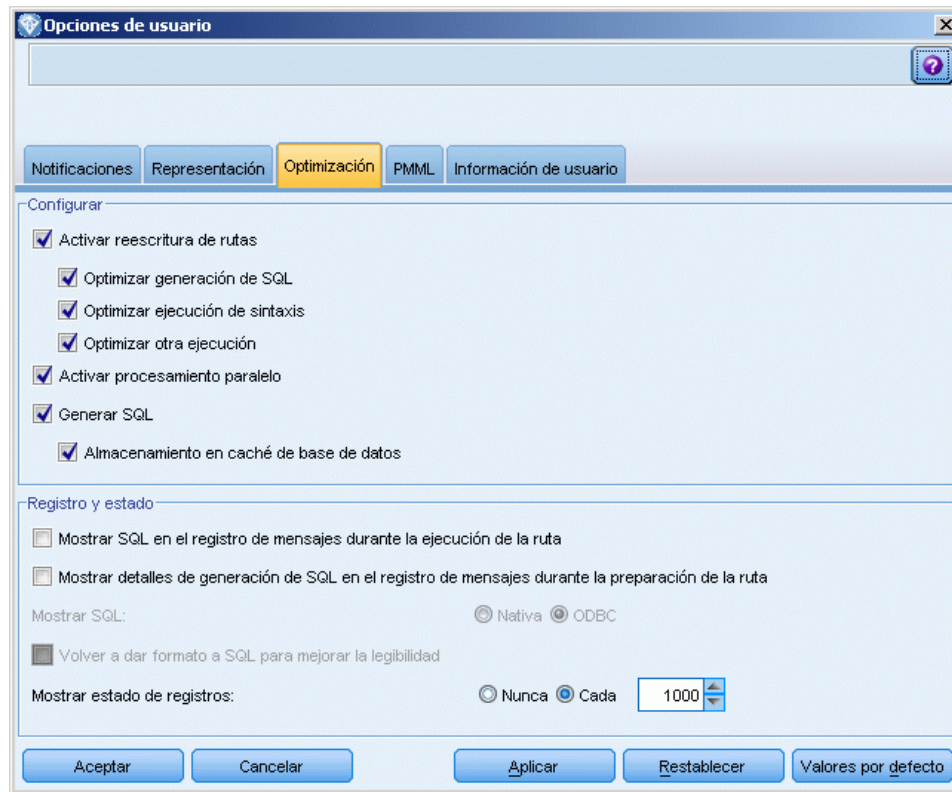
Opciones de usuario

Notificaciones | Representación | Optimización | PMML | Información de usuario

Configurar

Activar reescritura de rutas

Optimizar generación de SQL

Optimizar ejecución de sintaxis

Optimizar otra ejecución

Activar procesamiento paralelo

Generar SQL

Almacenamiento en caché de base de datos

Registro y estado

Mostrar SQL en el registro de mensajes durante la ejecución de la ruta

Mostrar detalles de generación de SQL en el registro de mensajes durante la preparación de la ruta

Mostrar SQL: Nativa ODBC

Volver a dar formato a SQL para mejorar la legibilidad

Mostrar estado de registros: Nunca Cada 1000

Aceptar | Cancelar | Aplicar | Restablecer | Valores por defecto